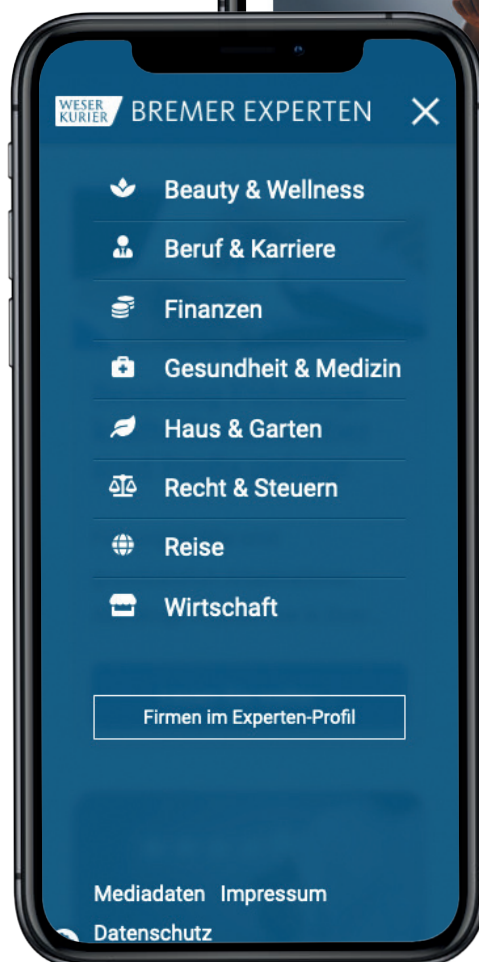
WESER KURIER BREMER EXPERTEN

Beauty & Wellness

Beruf & Karriere

Finanzen

Gesundheit & Medizin

Haus & Garten

Recht & Steuern

Reise

Wirtschaft

Firmen im Experten-Profil

Mediadaten Impressum

Datenschutz